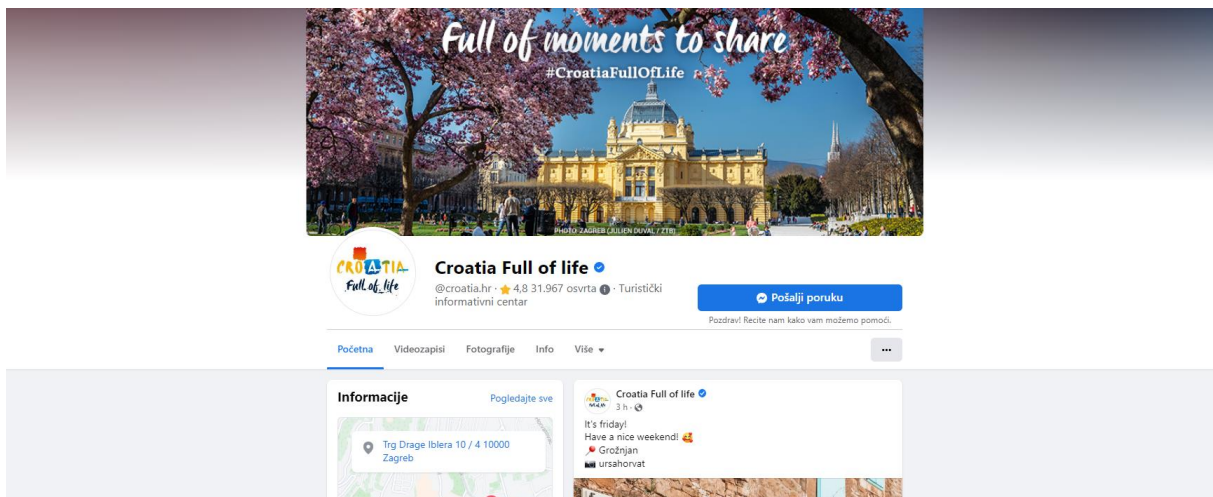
Full of moments to share
#CroatiaFullOfLife
PHOTO: ZAGREB (JULIEN DUVAL / ZTB)

CROATIA Full of life

Croatia Full of life
@croatia.hr · 4,8 31.967 osvrta · Turistički informativni centar

Pošalji poruku
Pozdrav! Recite nam kako vam možemo pomoći.

Početna Videozapisi Fotografije Info Više ▾ ···

Informacije
Pogledajte sve
Trg Drage Iblera 10 / 4 10000 Zagreb

Croatia Full of life
3 h ·
It's friday!
Have a nice weekend! 🥰
📍 Grožnjan
📷 ursahorvat